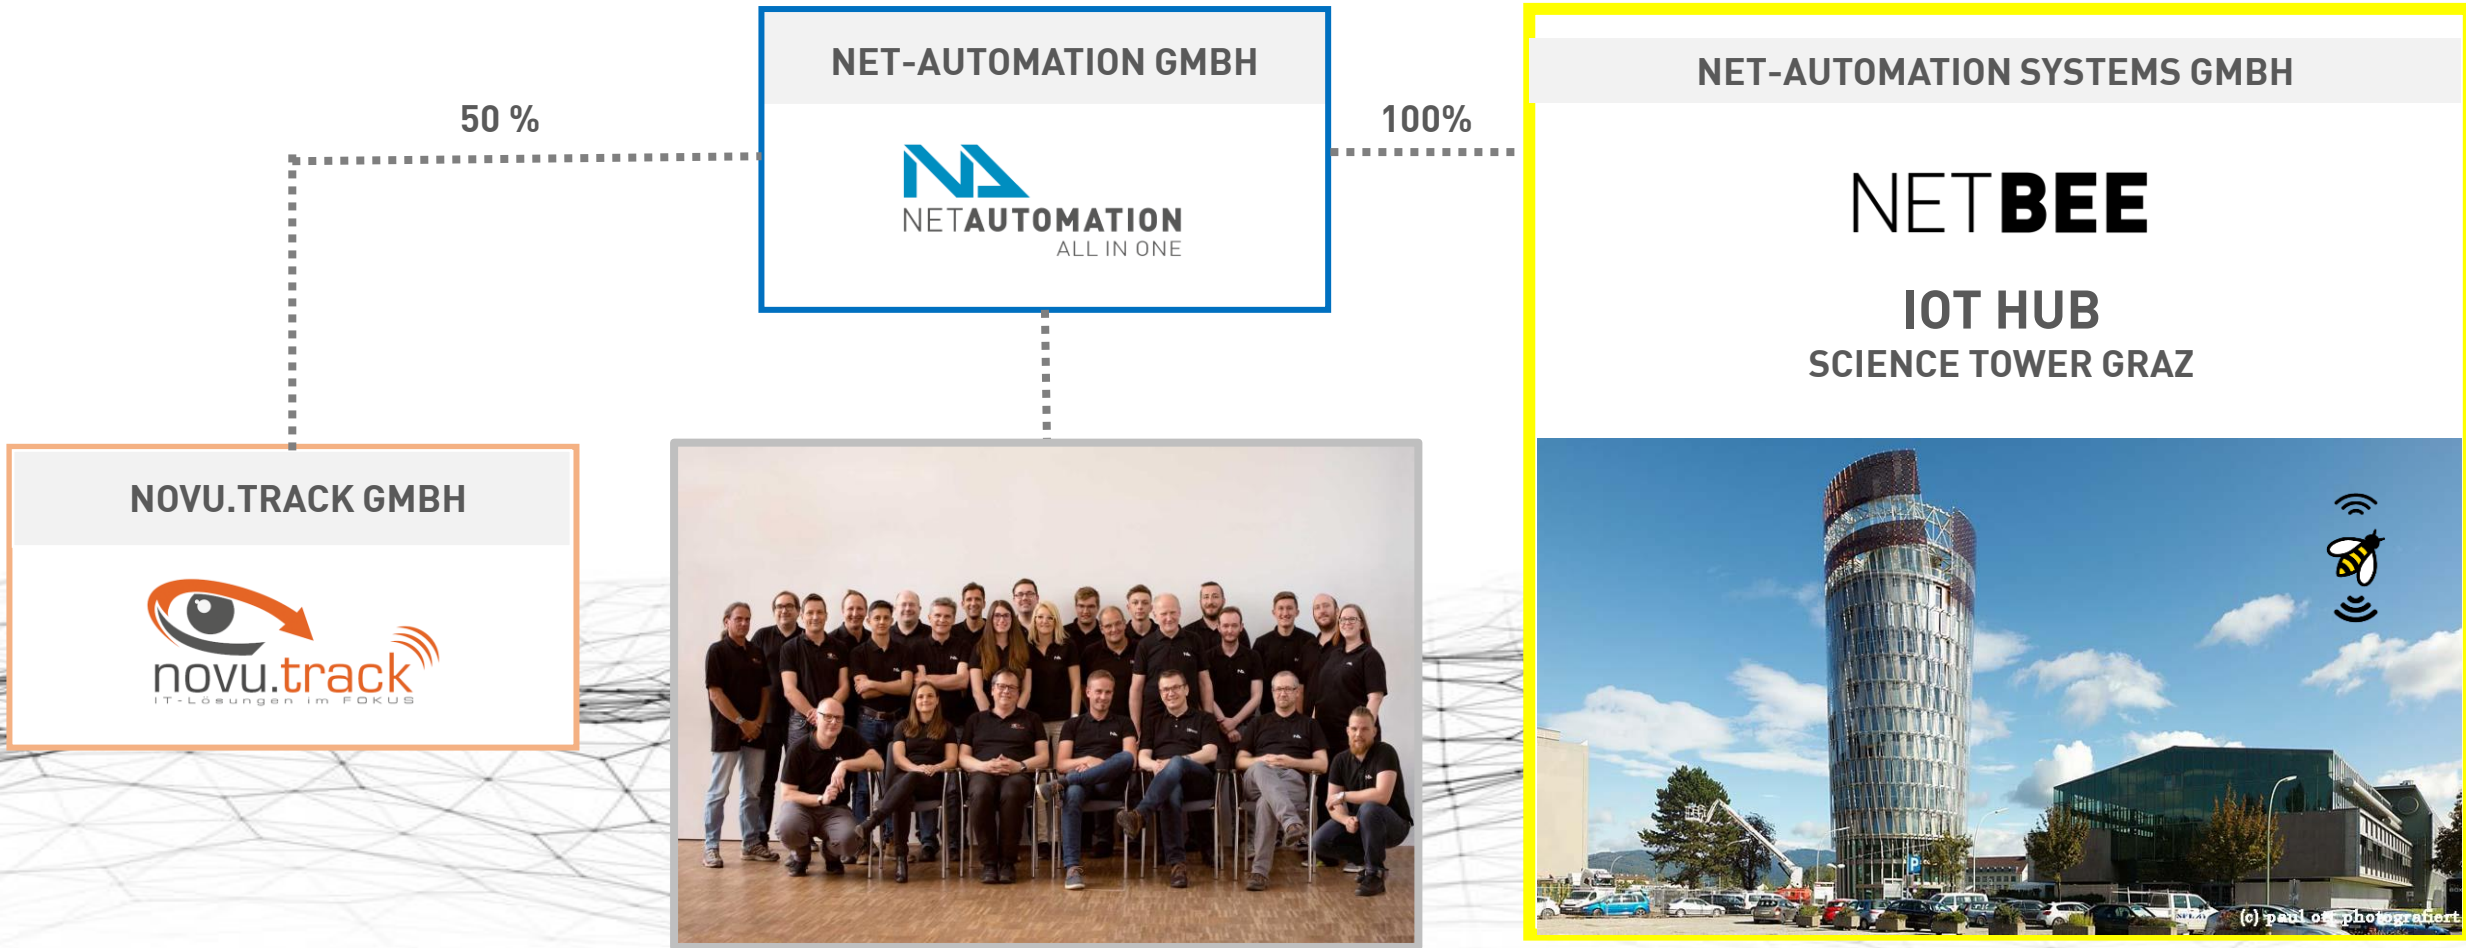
NET-AUTOMATION GMBH

NETAUTOMATION
ALL IN ONE

50 %

100%

NET-AUTOMATION SYSTEMS GMBH

NETBEE

IOT HUB
SCIENCE TOWER GRAZ

NOVU.TRACK GMBH

novu.track
IT-Lösungen im FOKUS

(c) paul ott photografiert